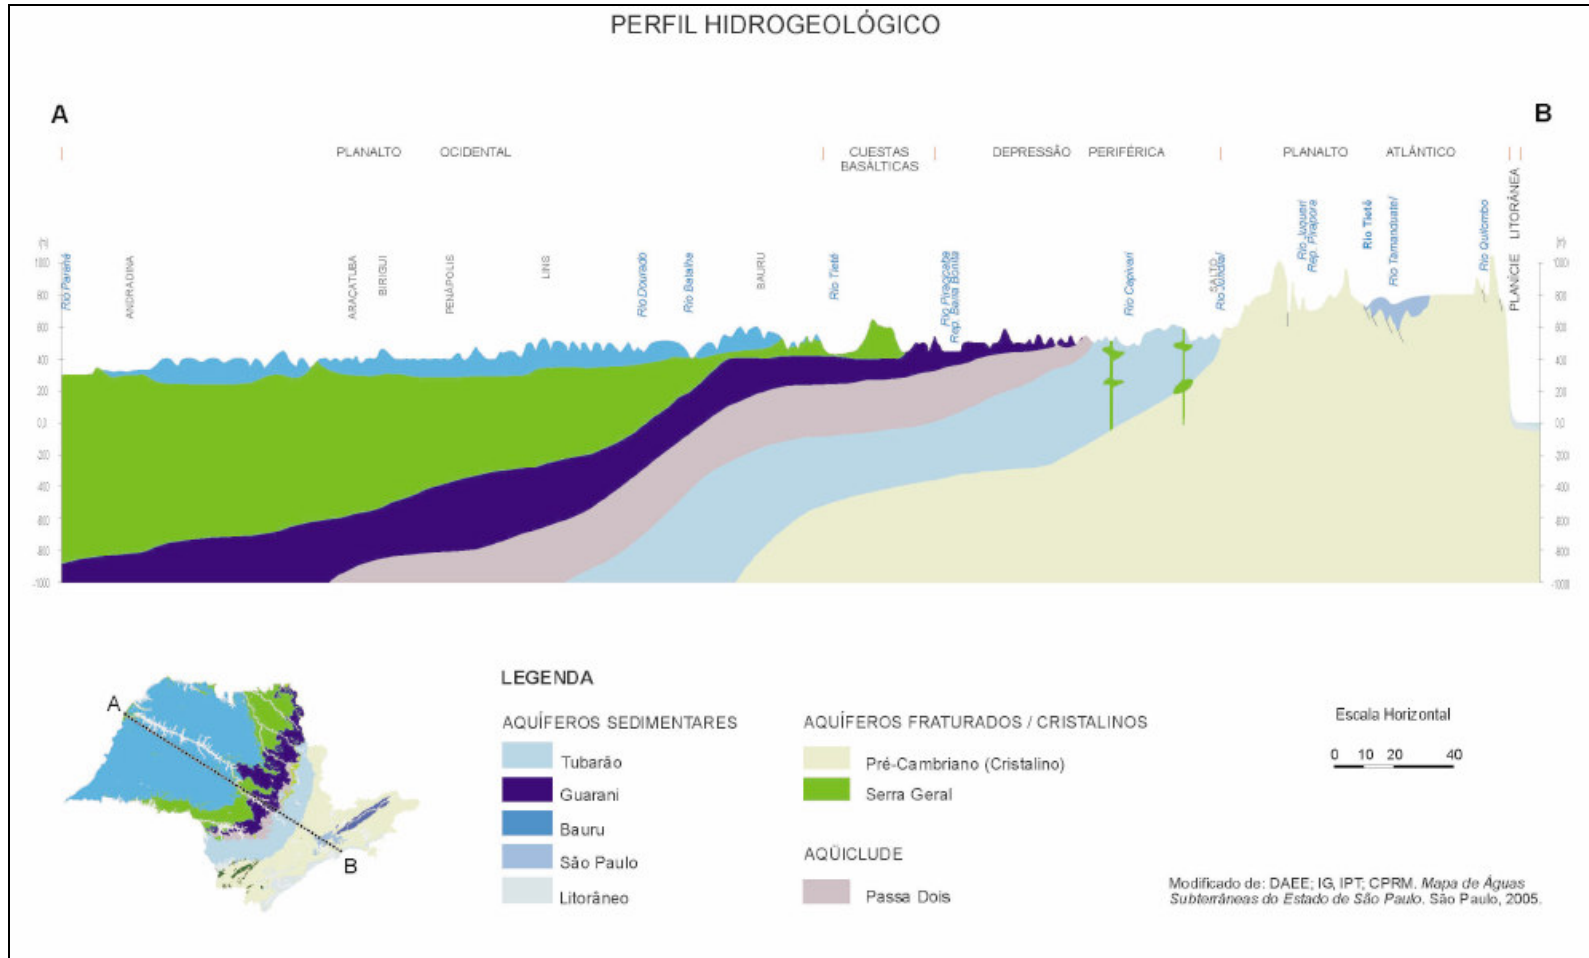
PERFIL HIDROGEOLÓGICO

A

B

PLANALTO OCIDENTAL

CUESTAS BASÁLTICAS

DEPRESSÃO PERIFÉRICA

PLANALTO ATLÂNTICO

PLANÍCIE LITORÂNEA

(m)
1000
800
600
400
200
0,0
-200
-400
-600
-800
-1000

Rio Paraná
ANDRADINA
ARAÇATUBA
BIRIGUI
PENÁPOLIS
LINS
Rio Dourado
Rio Batalha
BAURU
Rio Tietê
Rio Piracicaba
Rep. Barra Bonita
Rio Capivari
SALTO
Rio Jundiaí
Rio Juqueri
Rep. Pirapora
Rio Tietê
Rio Tamanduateí
Rio Quilombo

(m)
1000
800
600
400
200
0,0
-200
-400
-600
-800
-1000

A

B

LEGENDA

AQUÍFEROS SEDIMENTARES

Tubarão

Guarani

Bauru

São Paulo

Litorâneo

AQUÍFEROS FRATURADOS / CRISTALINOS

Pré-Cambriano (Cristalino)

Serra Geral

AQÜICLUDE

Passa Dois

Escala Horizontal

0 10 20 40

Modificado de: DAEE; IG, IPT; CPRM. Mapa de Águas Subterrâneas do Estado de São Paulo. São Paulo, 2005.